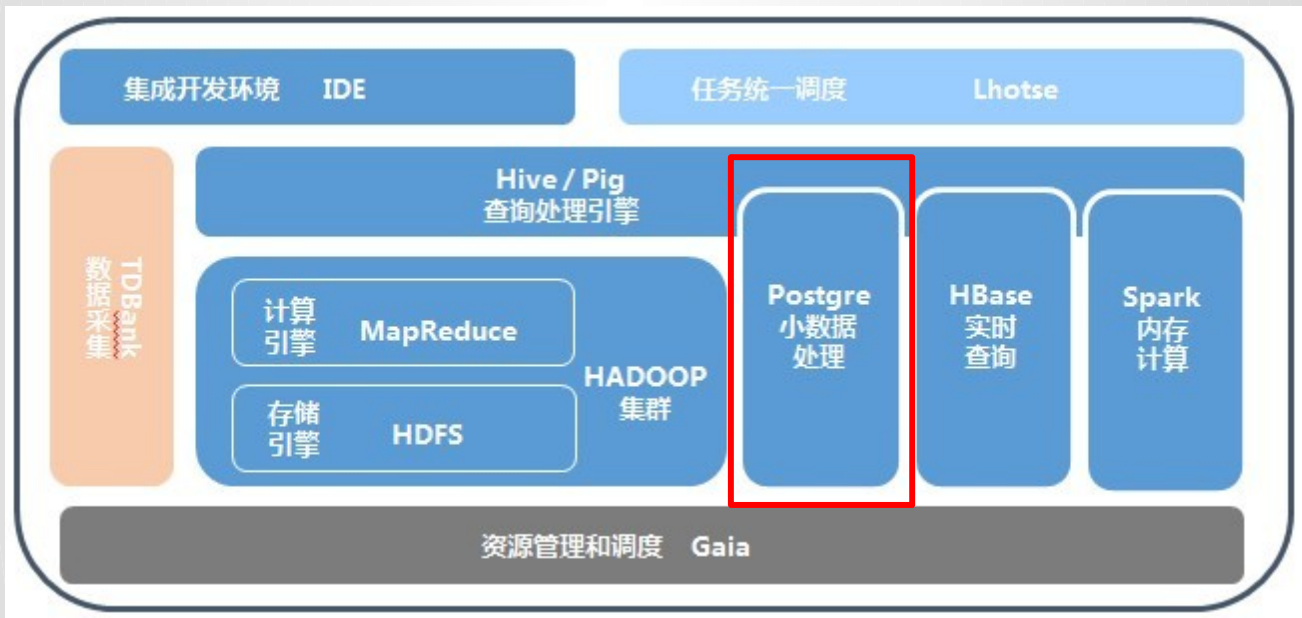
集成开发环境 IDE

任务统一调度 Lhotse

TDBank 数据采集

Hive / Pig
查询处理引擎

计算引擎 MapReduce

存储引擎 HDFS

HADOOP 集群

Postgre
小数据
处理

HBase
实时
查询

Spark
内存
计算

资源管理和调度 Gaia